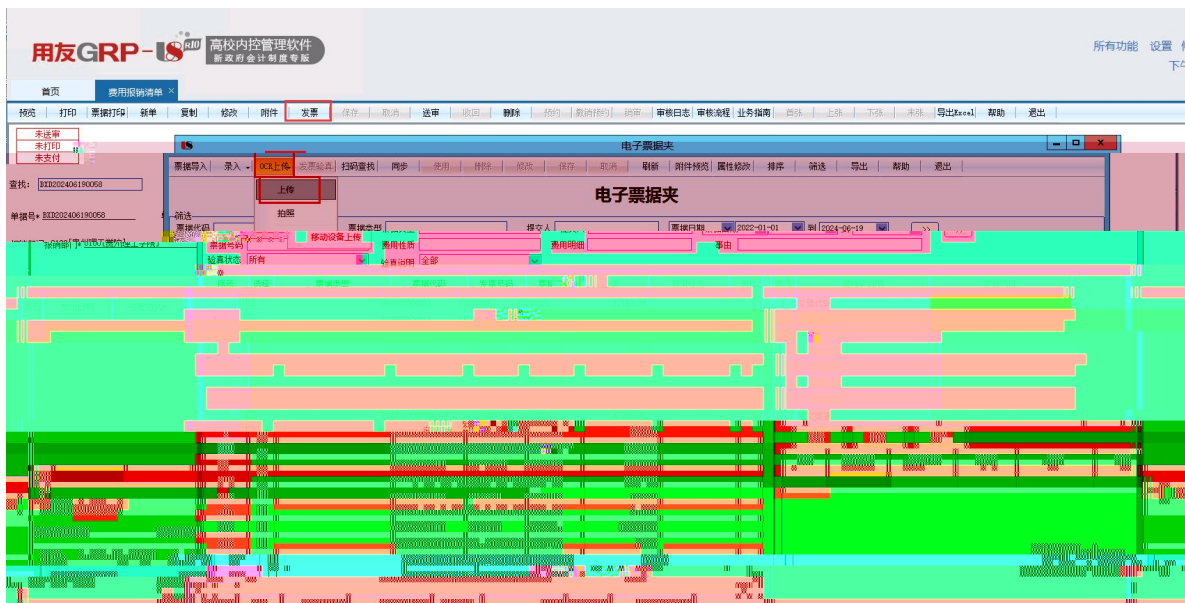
用友GRP-U8 R10 高校内控管理软件 新政府会计制度专版

所有功能 设置

首页 费用报销清单 ×

预览 打印 票据打印 新单 复制 修改 附件 发票 保存 取消 送审 收回 删除 预约 撤销预约 销审 审核日志 审核流程 业务指南 首张 上张 下张 末张 导出Excel 帮助 退出

未送审
未打印
未支付

查找: BXD202406190058

单据号* BXD202406190058

电子票据夹

票据导入 录入 OCR上传 发票验真 扫码查找 同步 使用 移除 修改 保存 取消 刷新 附件预览 属性修改 排序 筛选 导出 帮助 退出

上传
拍照

电子票据夹

筛选
票据代码 票据类型 报交人 票据日期 2022-01-01 到 2024-06-19 >>
票据号码 移动设备上传 费用性质 费用明细 事由
验真状态 所有 验真结果 全部